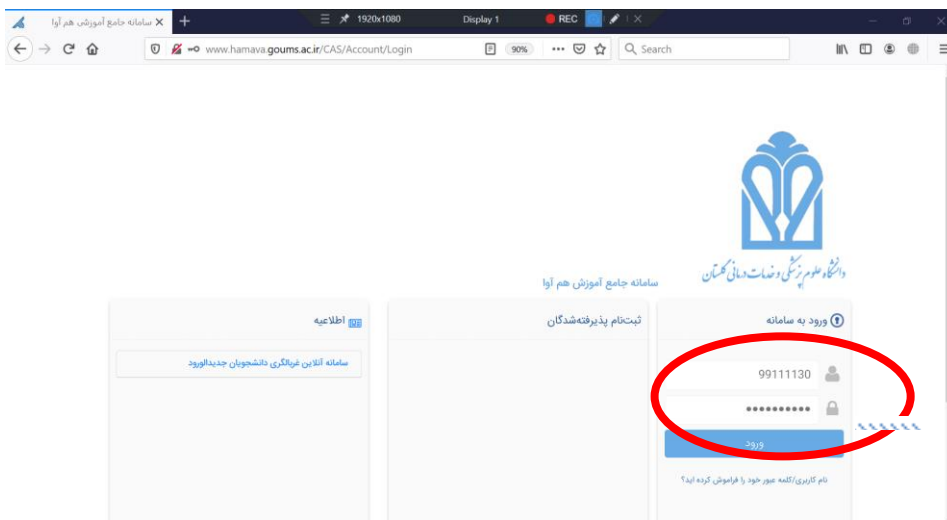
سامانه جامع آموزشی هم آوا

1920x1080 Display 1 REC

www.hamava.goums.ac.ir/CAS/Account/Login 90% Search

دانشگاه علوم پزشکی و خدمات درمانی گلستان

سامانه جامع آموزش هم آوا

ورود به سامانه

99111130

••••••••••

ورود

نام کاربری/کلمه عبور خود را فراموش کرده اید؟

ثبت‌نام پذیرفته‌شدگان

اطلاعیه

سامانه آنلاین غربالگری دانشجویان جدیدالورود